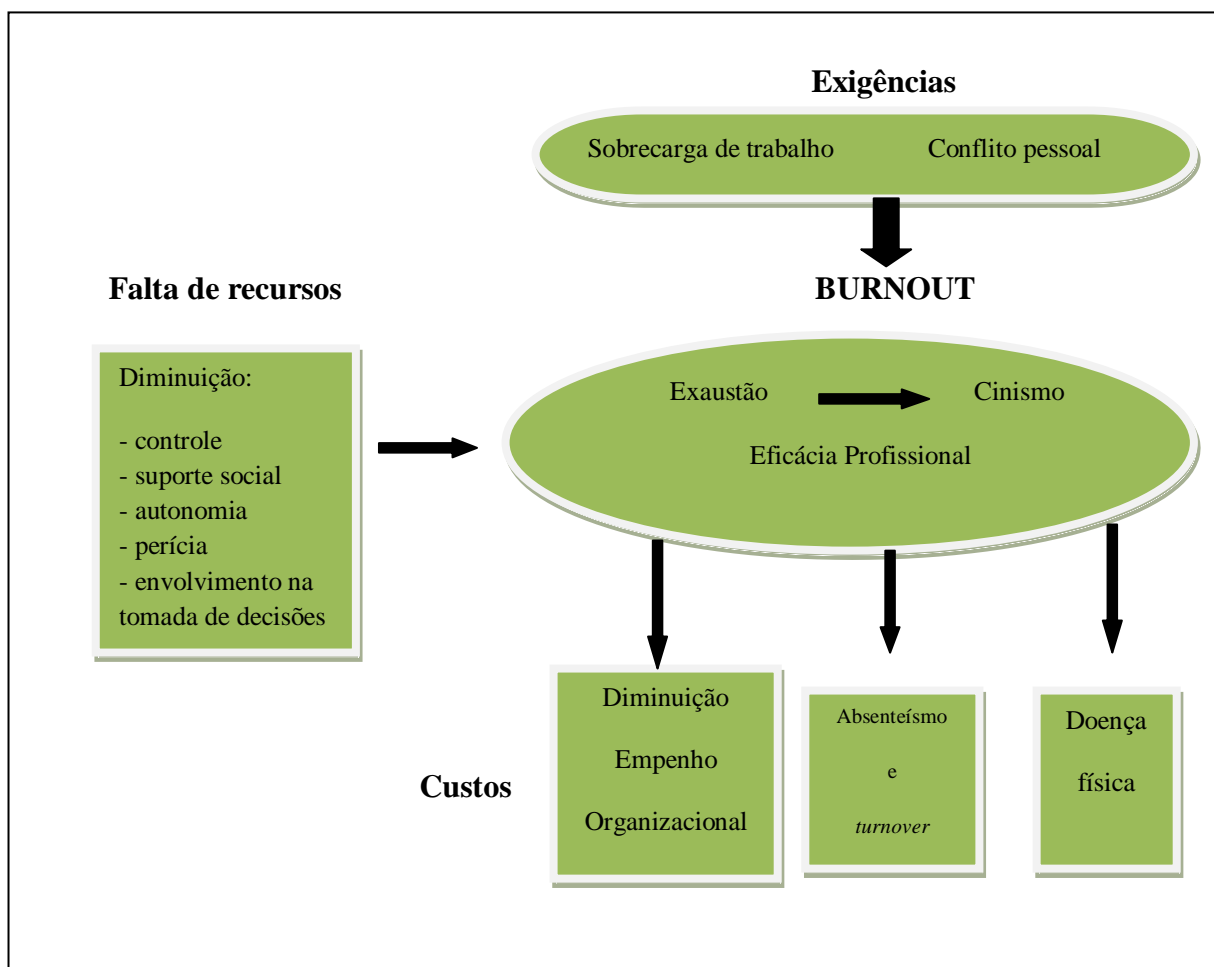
Exigências

Sobrecarga de trabalho Conflito pessoal

Falta de recursos

BURNOUT

Diminuição:

- controle
- suporte social
- autonomia
- perícia
- envolvimento na tomada de decisões

Exaustão Cinismo

Eficácia Profissional

Custos

Diminuição Empenho Organizacional

Absenteísmo e *turnover*

Doença física